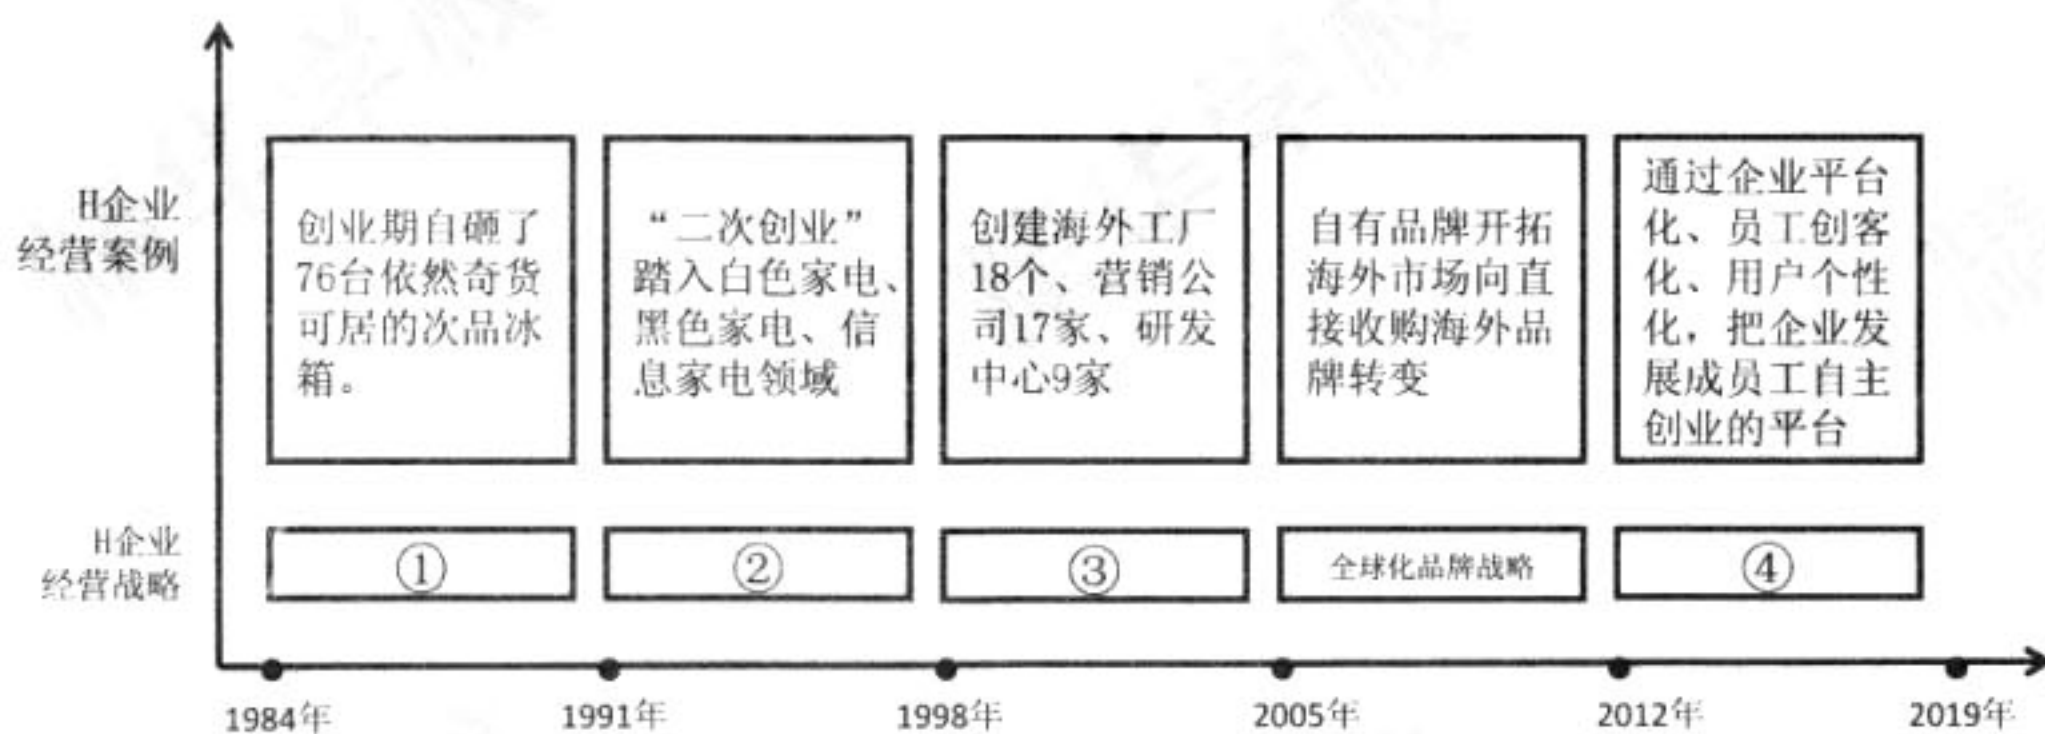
H企业经营案例

创业期自砸了76台依然奇货可居的次品冰箱。

“二次创业”踏入白色家电、黑色家电、信息家电领域

创建海外工厂18个、营销公司17家、研发中心9家

自有品牌开拓海外市场向直接收购海外品牌转变

通过企业平台化、员工创客化、用户个性化，把企业发展成员工自主创业的平台

H企业经营战略

①

②

③

全球化品牌战略

④

1984年

1991年

1998年

2005年

2012年

2019年